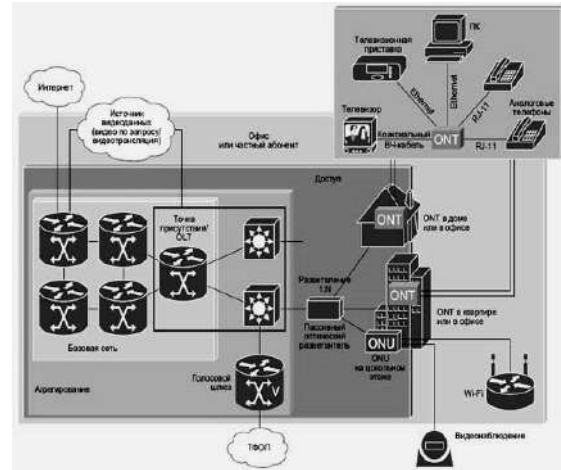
Телевизионная приставка

ПК

Ethernet

Ethernet

RJ-11

Телевизор

Коаксиальный ВЧ-кабель

ONT

RJ-11

Аналоговые телефоны

Интернет

Источник видеоданных (видео по запросу/ видеотрансляция)

Офис или частный абонент

Доступ

Точка присутствия/ OLT

ONT

ONT в доме или в офисе

Разветвление 1:N

ONT

Пассивный оптический разветвитель

ONT в квартире или в офисе

ONU

ONU на цокольном этаже

Базовая сеть

Агрегирование

Голосовой шлюз

V

Wi-Fi

ТФОП

Видеонаблюдение